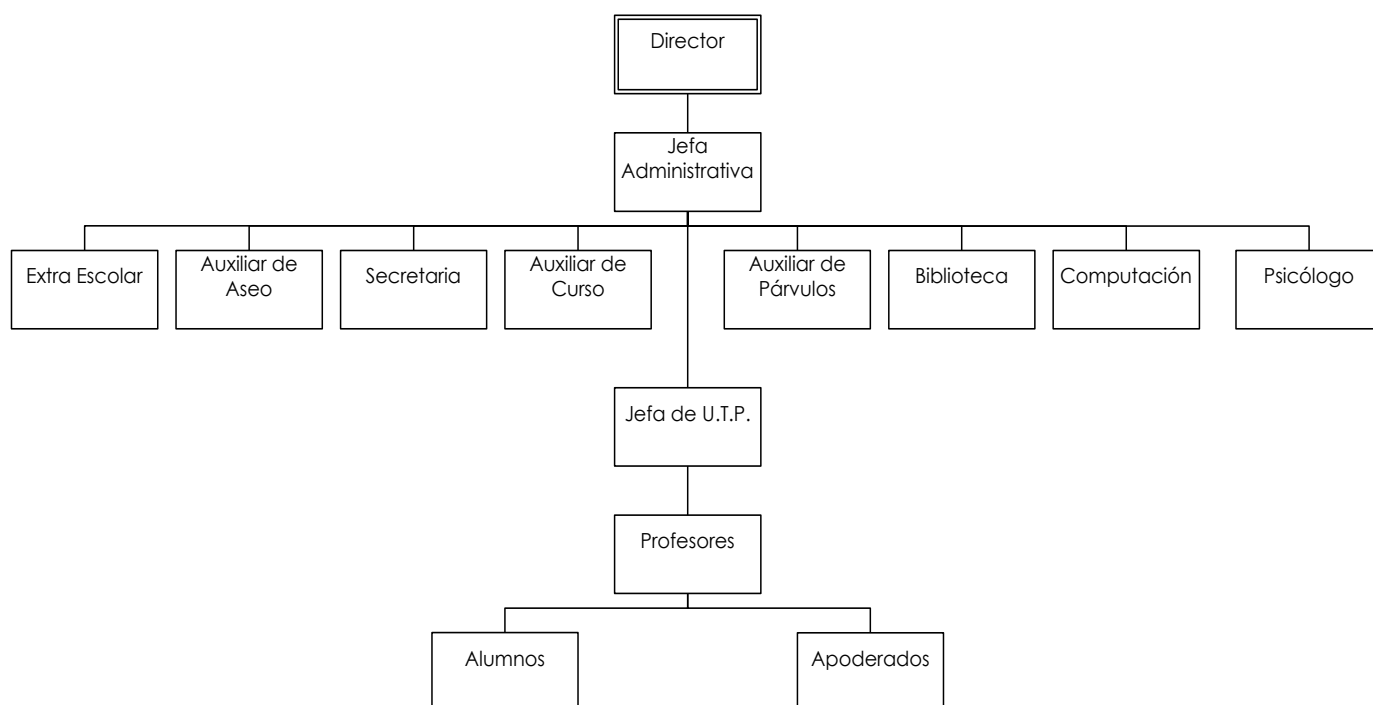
Director

Jefa Administrativa

Extra Escolar

Auxiliar de Aseo

Secretaria

Auxiliar de Curso

Auxiliar de Párvulos

Biblioteca

Computación

Psicólogo

Jefa de U.T.P.

Profesores

Alumnos

Apoderados